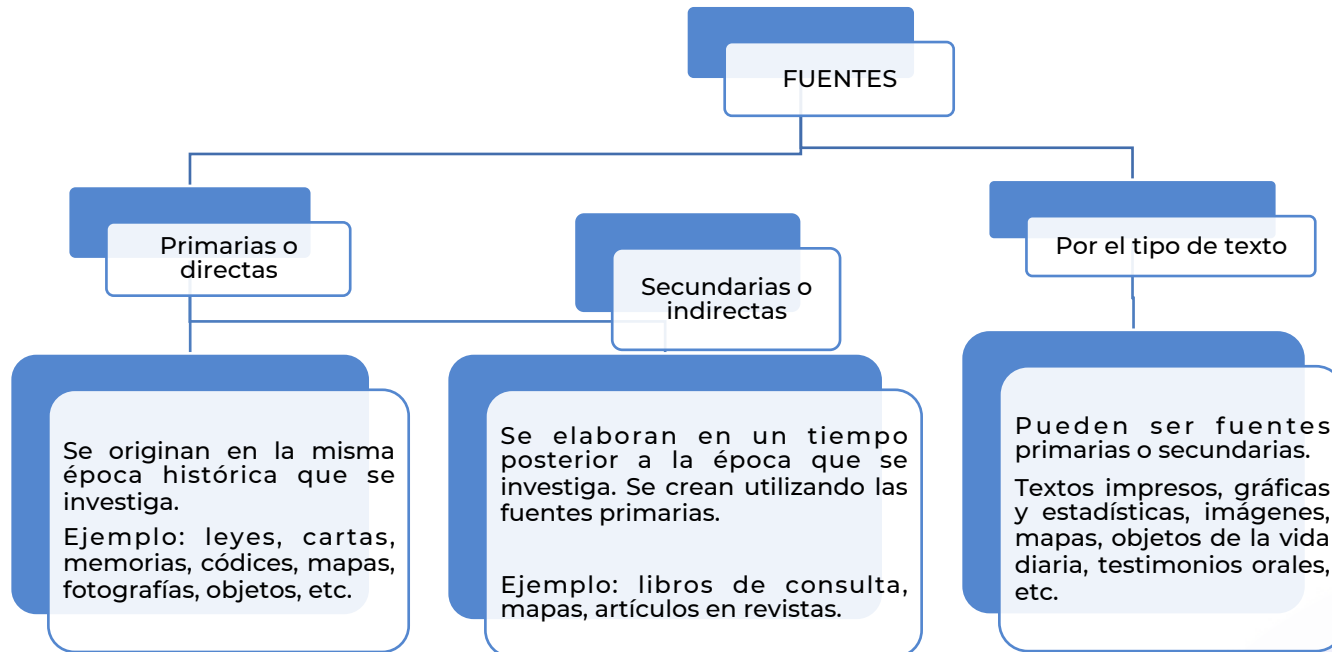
FUENTES

Primarias o directas

Se originan en la misma época histórica que se investiga.

Ejemplo: leyes, cartas, memorias, códices, mapas, fotografías, objetos, etc.

Secundarias o indirectas

Se elaboran en un tiempo posterior a la época que se investiga. Se crean utilizando las fuentes primarias.

Ejemplo: libros de consulta, mapas, artículos en revistas.

Por el tipo de texto

Pueden ser fuentes primarias o secundarias.

Textos impresos, gráficas y estadísticas, imágenes, mapas, objetos de la vida diaria, testimonios orales, etc.